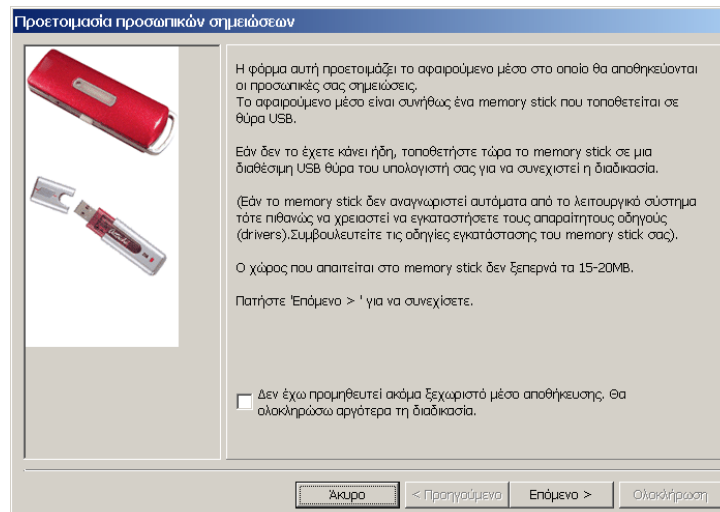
Προετοιμασία προσωπικών σημειώσεων

Η φόρμα αυτή προετοιμάζει το αφαιρούμενο μέσο στο οποίο θα αποθηκεύονται οι προσωπικές σας σημειώσεις.
Το αφαιρούμενο μέσο είναι συνήθως ένα memory stick που τοποθετείται σε θύρα USB.

Εάν δεν το έχετε κάνει ήδη, τοποθετήστε τώρα το memory stick σε μια διαθέσιμη USB θύρα του υπολογιστή σας για να συνεχιστεί η διαδικασία.

(Εάν το memory stick δεν αναγνωριστεί αυτόματα από το λειτουργικό σύστημα τότε πιθανώς να χρειαστεί να εγκαταστήσετε τους απαραίτητους οδηγούς (drivers).Συμβουλευτείτε τις οδηγίες εγκατάστασης του memory stick σας).

Ο χώρος που απαιτείται στο memory stick δεν ξεπερνά τα 15-20MB.

Πατήστε 'Επόμενο > ' για να συνεχίσετε.

Δεν έχω προμηθευτεί ακόμα ξεχωριστό μέσο αποθήκευσης. Θα ολοκληρώσω αργότερα τη διαδικασία.

Άκυρο | < Προηγούμενο | Επόμενο > | Ολοκλήρωση